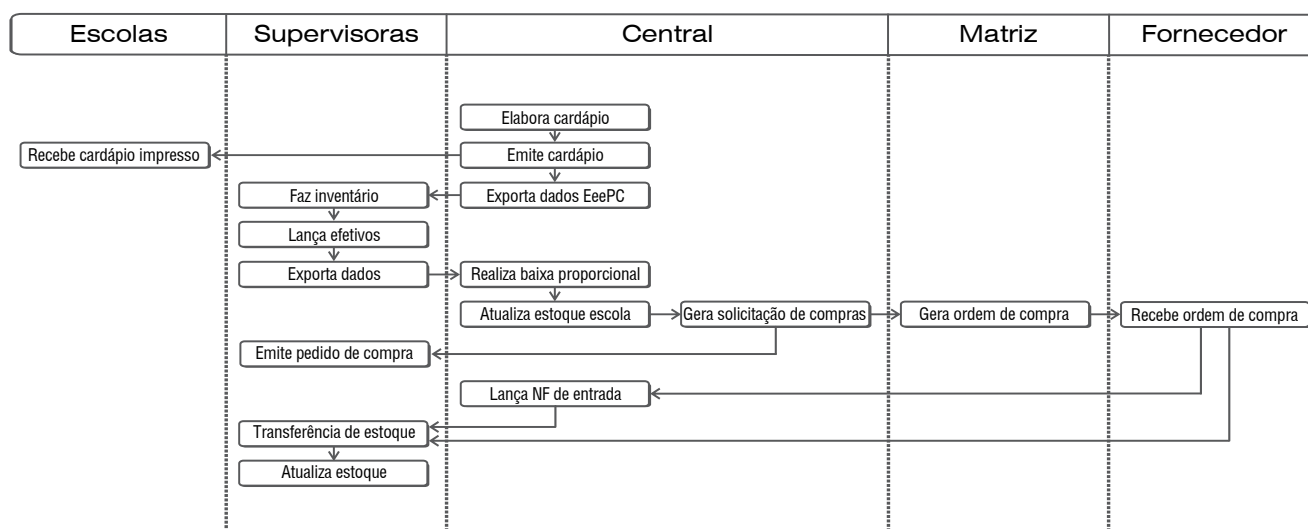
Escolas

Supervisoras

Central

Matriz

Fornecedor

Elabora cardápio

Recebe cardápio impresso

Emite cardápio

Faz inventário

Exporta dados EeePC

Lança efetivos

Exporta dados

Realiza baixa proporcional

Atualiza estoque escola

Gera solicitação de compras

Gera ordem de compra

Recebe ordem de compra

Emite pedido de compra

Lança NF de entrada

Transferência de estoque

Atualiza estoque